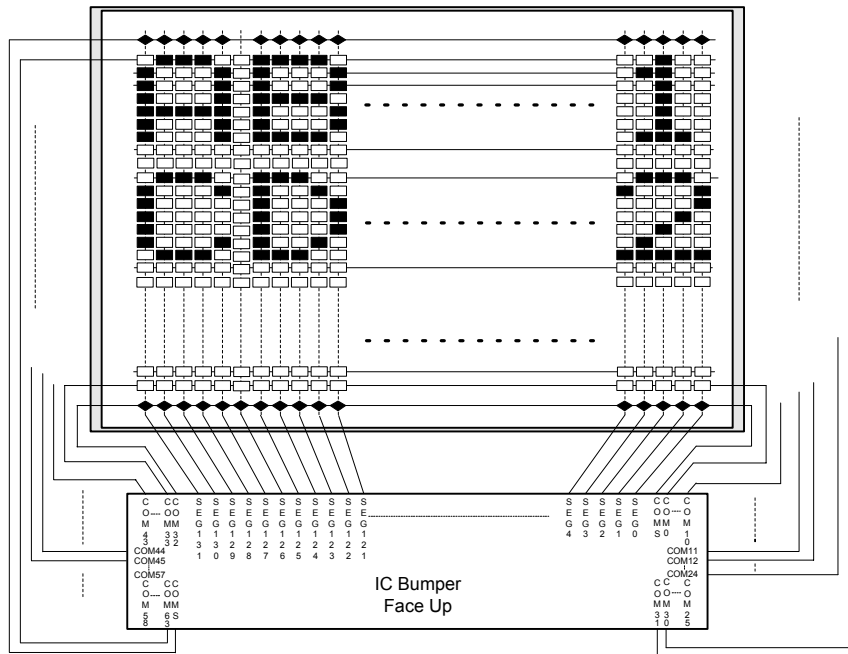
COM43 COM33 COM32 SEG131 SEG130 SEG129 SEG128 SEG127 SEG126 SEG125 SEG124 SEG123 SEG122 SEG121

SEG4 SEG3 SEG2 SEG1 SEG0 COMS0 COM10

COM44
COM45
COM57

COM58 COM5S COM53

COM11
COM12
COM24

COM31 COM30 COM25

IC Bumper
Face Up